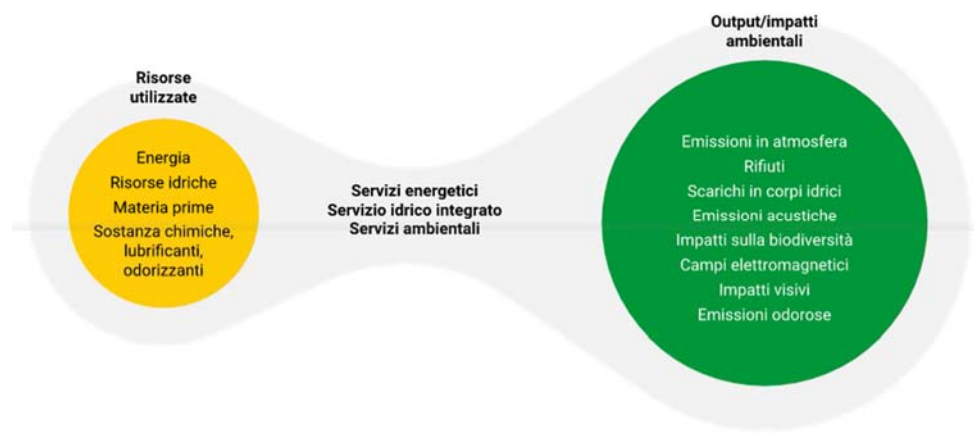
Risorse utilizzate

Energia
Risorse idriche
Materia prime
Sostanza chimiche, lubrificanti, odorizzanti

Servizi energetici
Servizio idrico integrato
Servizi ambientali

Output/impatti ambientali

Emissioni in atmosfera
Rifiuti
Scarichi in corpi idrici
Emissioni acustiche
Impatti sulla biodiversità
Campi elettromagnetici
Impatti visivi
Emissioni odorose